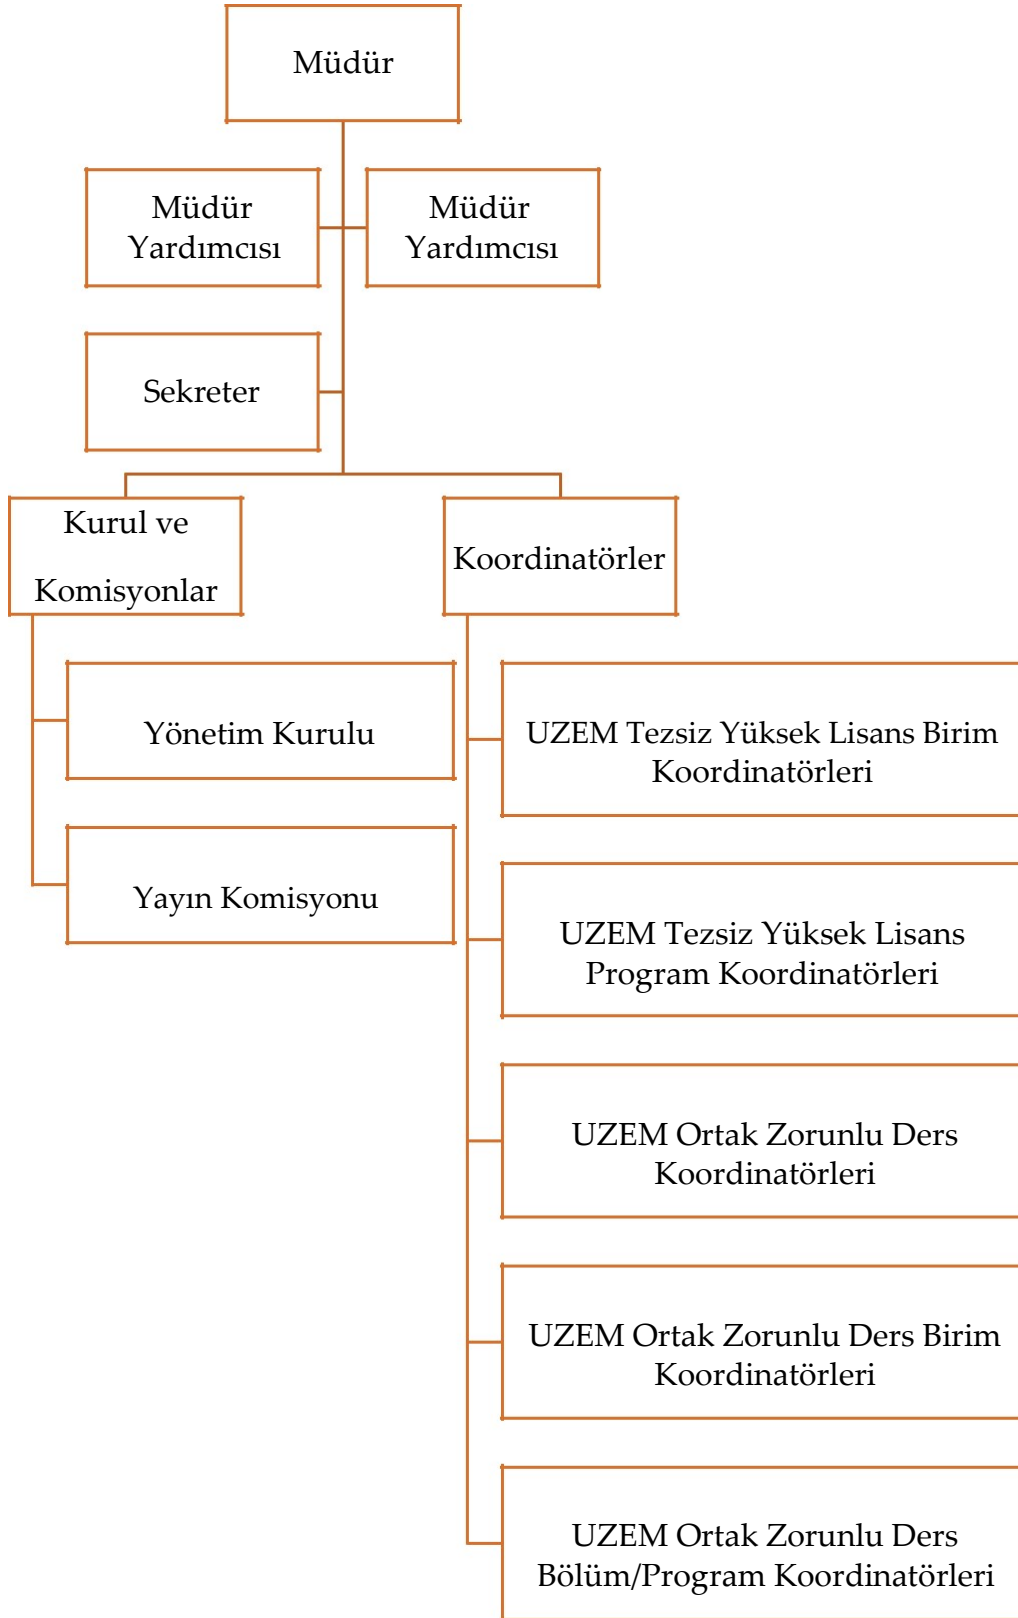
Müdür

Müdür Yardımcısı

Müdür Yardımcısı

Sekreter

Kurul ve Komisyonlar

Koordinatörler

Yönetim Kurulu

Yayın Komisyonu

UZEM Tezsiz Yüksek Lisans Birim Koordinatörleri

UZEM Tezsiz Yüksek Lisans Program Koordinatörleri

UZEM Ortak Zorunlu Ders Koordinatörleri

UZEM Ortak Zorunlu Ders Birim Koordinatörleri

UZEM Ortak Zorunlu Ders Bölüm/Program Koordinatörleri